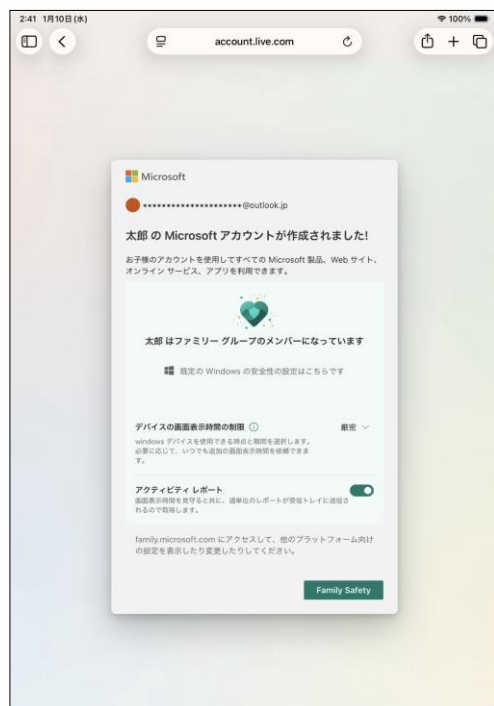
2:41 1月10日(水)

100%

account.live.com

Microsoft

••••••••••••••••••••••@outlook.jp

太郎 の Microsoft アカウントが作成されました!

お子様のアカウントを使用してすべての Microsoft 製品、Web サイト、オンライン サービス、アプリを利用できます。

太郎 はファミリー グループのメンバーになっています

既定の Windows の安全性の設定はこちらです

デバイスの画面表示時間の制限

厳密

windows デバイスを使用できる時点と期間を選択します。必要に応じて、いつでも追加の画面表示時間を依頼できます。

アクティビティ レポート

画面表示時間を見守ると共に、週単位のレポートが受信トレイに送信されるので取得します。

family.microsoft.com にアクセスして、他のプラットフォーム向けの設定を表示したり変更したりしてください。

Family Safety